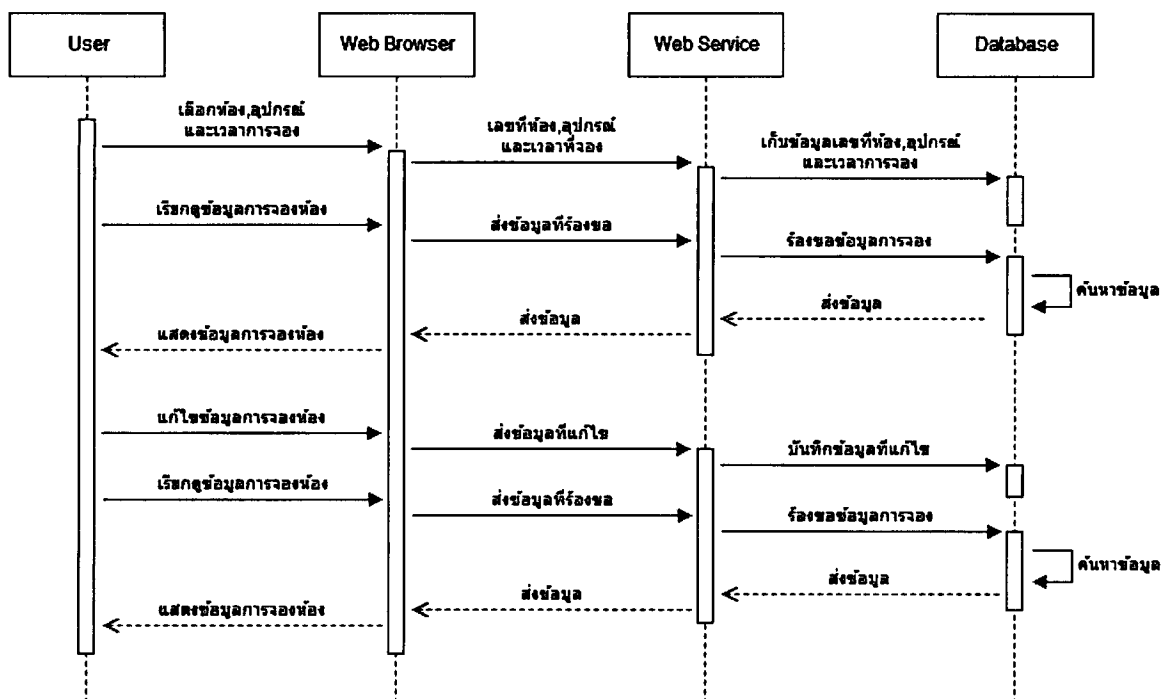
User

Web Browser

Web Service

Database

เลือกห้อง,อุปกรณ์ และเวลาการจอง

เลขที่ห้อง,อุปกรณ์ และเวลาที่จอง

เก็บข้อมูลเลขที่ห้อง,อุปกรณ์ และเวลาการจอง

เรียกดูข้อมูลการจองห้อง

ส่งข้อมูลที่ร้องขอ

ร้องขอข้อมูลการจอง

ค้นหาข้อมูล

ส่งข้อมูล

ส่งข้อมูล

แสดงข้อมูลการจองห้อง

แก้ไขข้อมูลการจองห้อง

ส่งข้อมูลที่แก้ไข

บันทึกข้อมูลที่แก้ไข

เรียกดูข้อมูลการจองห้อง

ส่งข้อมูลที่ร้องขอ

ร้องขอข้อมูลการจอง

ค้นหาข้อมูล

ส่งข้อมูล

ส่งข้อมูล

แสดงข้อมูลการจองห้อง